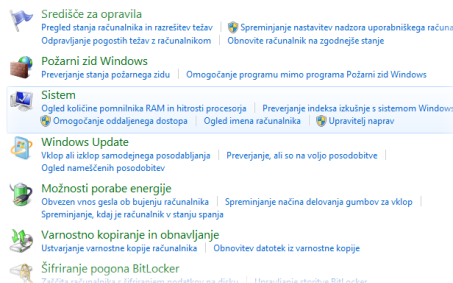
Središče za opravila
Pregled stanja računalnika in razrešitev težav | Spreminjanje nastavitev nadzora uporabniškega računa
Odpravljanje pogostih težav z računalnikom | Obnovite računalnik na zgodnejše stanje

Požarni zid Windows
Preverjanje stanja požarnega zidu | Omogočanje programu mimo programa Požarni zid Windows

Sistem
Ogled količine pomnilnika RAM in hitrosti procesorja | Preverjanje indeksa izkušnje s sistemom Windows
Omogočanje oddaljenega dostopa | Ogled imena računalnika | Upravitelj naprav

Windows Update
Vklop ali izklop samodejnega posodabljanja | Preverjanje, ali so na voljo posodobitve
Ogled nameščenih posodobitev

Možnosti porabe energije
Obvezen vnos gesla ob bujenju računalnika | Spreminjanje načina delovanja gumbov za vklop
Spreminjanje, kdaj je računalnik v stanju spanja

Varnostno kopiranje in obnavljanje
Ustvarjanje varnostne kopije računalnika | Obnovitev datotek iz varnostne kopije

Šifriranje pogona BitLocker
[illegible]